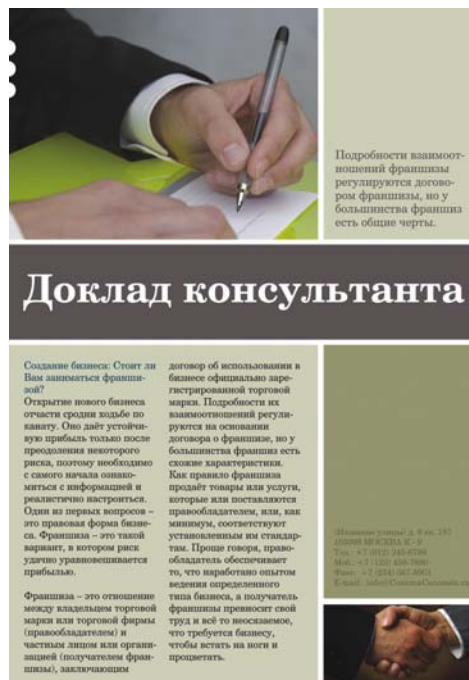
Подробности взаимоотношений франшизы регулируются договором франшизы, но у большинства франшиз есть общие черты.

Доклад консультанта

Создание бизнеса: Стоит ли Вам заниматься франшизой?

Открытие нового бизнеса отчасти сродни ходьбе по канату. Оно даёт устойчивую прибыль только после преодоления некоторого риска, поэтому необходимо с самого начала ознакомиться с информацией и реалистично настроиться. Один из первых вопросов – это правовая форма бизнеса. Франшиза – это такой вариант, в котором риск удачно уравновешивается прибылью.

Франшиза – это отношение между владельцем торговой марки или торговой фирмы (правообладателем) и частным лицом или организацией (получателем франшизы), заключающим договор об использовании в бизнесе официально зарегистрированной торговой марки. Подробности их взаимоотношений регулируются на основании договора о франшизе, но у большинства франшиз есть схожие характеристики. Как правило франшиза продаёт товары или услуги, которые или поставляются правообладателем, или, как минимум, соответствуют установленным им стандартам. Проще говоря, правообладатель обеспечивает то, что наработано опытом ведения определенного типа бизнеса, а получатель франшизы превносит свой труд и всё то неосязаемое, что требуется бизнесу, чтобы встать на ноги и процветать.

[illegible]
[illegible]
Тел.: +7 (812) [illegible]
Моб.: +7 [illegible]
Факс: +7 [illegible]
E-mail: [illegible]